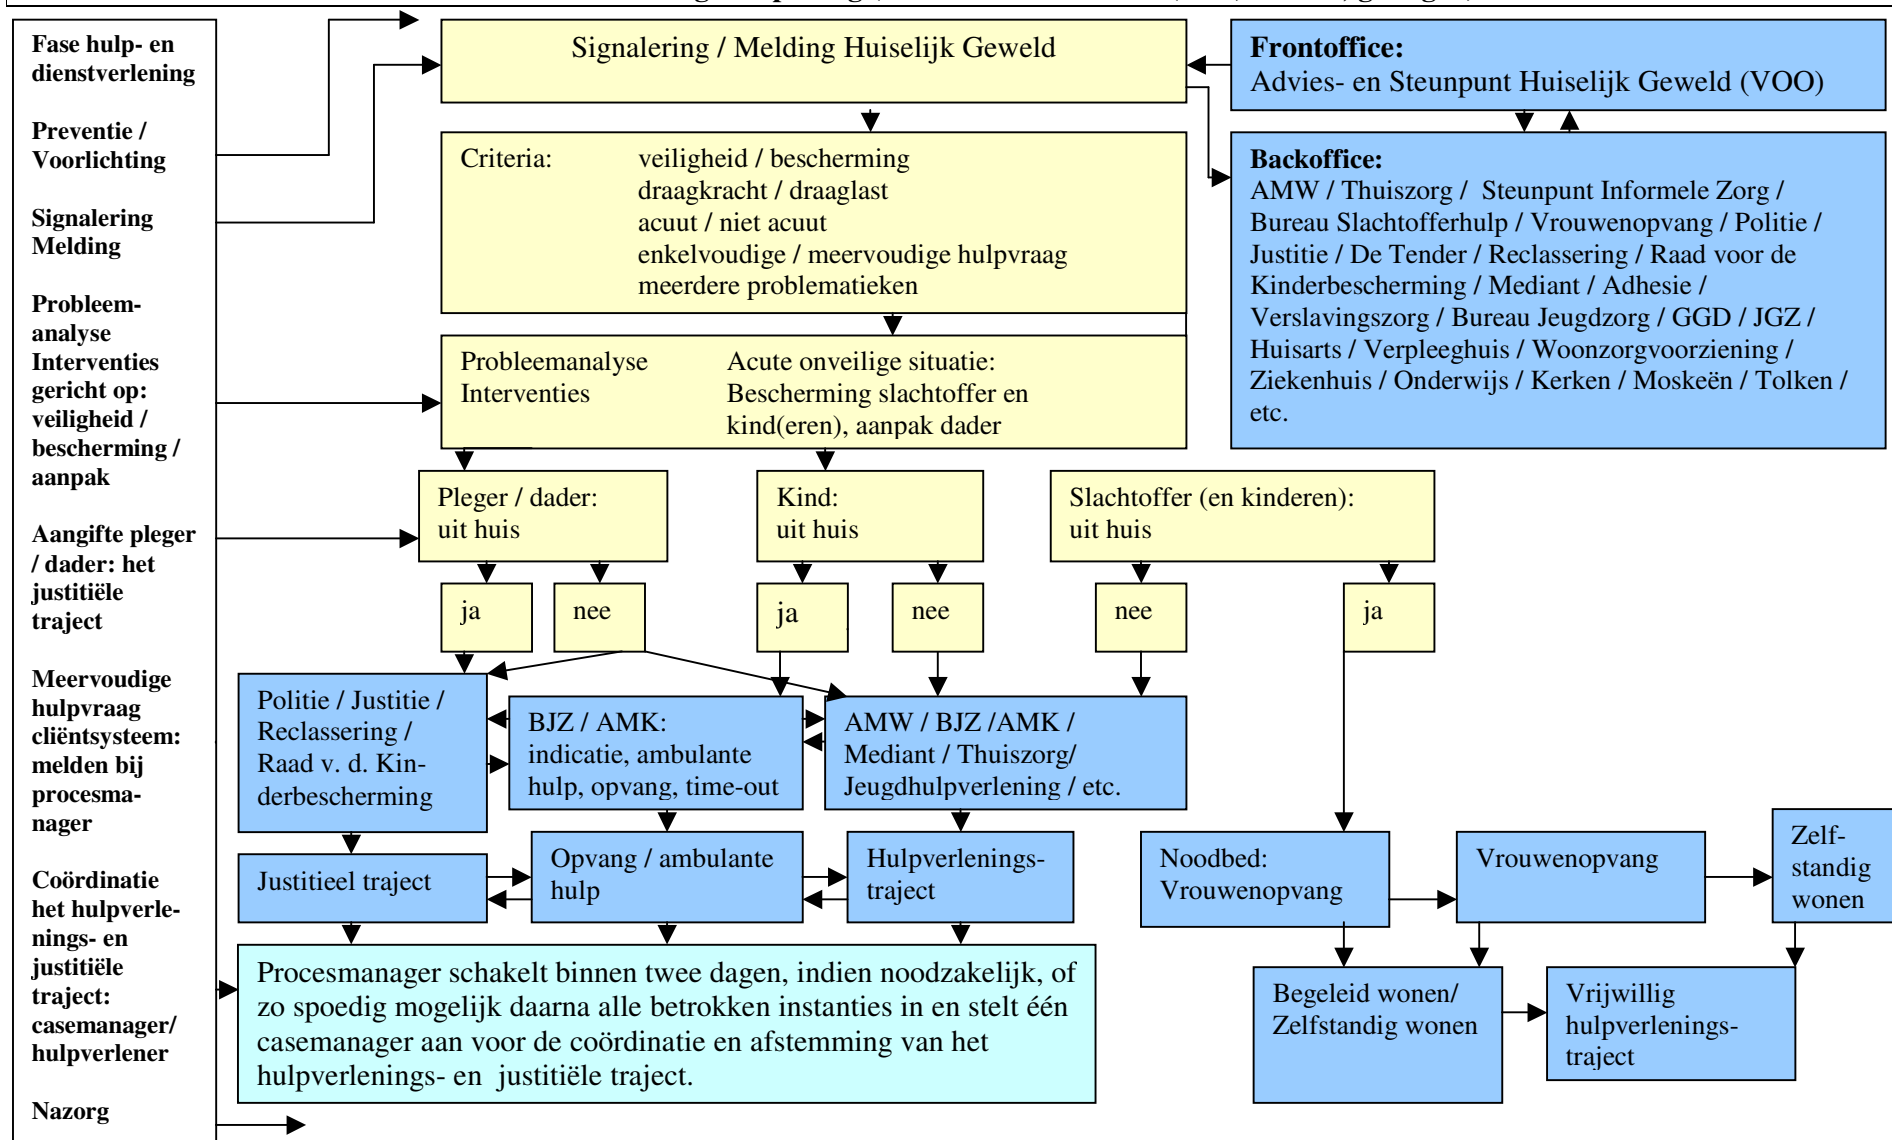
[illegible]

Fase hulp- en dienstverlening

Preventie / Voorlichting

Signalering Melding

Probleemanalyse Interventies gericht op: veiligheid / bescherming / aanpak

Aangifte pleger / dader: het justitiële traject

Meervoudige hulpvraag cliëntsysteem: melden bij procesmanager

Coördinatie het hulpverlenings- en justitiële traject: casemanager/ hulpverlener

Nazorg

Signalering / Melding Huiselijk Geweld

Frontoffice:
Advies- en Steunpunt Huiselijk Geweld (VOO)

Criteria: veiligheid / bescherming
draagkracht / draaglast
acuut / niet acuut
enkelvoudige / meervoudige hulpvraag
meerdere problematieken

Backoffice:
AMW / Thuiszorg / Steunpunt Informele Zorg / Bureau Slachtofferhulp / Vrouwenopvang / Politie / Justitie / De Tender / Reclassering / Raad voor de Kinderbescherming / Mediant / Adhesie / Verslavingszorg / Bureau Jeugdzorg / GGD / JGZ / Huisarts / Verpleeghuis / Woonzorgvoorziening / Ziekenhuis / Onderwijs / Kerken / Moskeën / Tolken / etc.

Probleemanalyse Interventies

Acute onveilige situatie: Bescherming slachtoffer en kind(eren), aanpak dader

Pleger / dader: uit huis

Kind: uit huis

Slachtoffer (en kinderen): uit huis

ja

nee

ja

nee

nee

ja

Politie / Justitie / Reclassering / Raad v. d. Kinderbescherming

BJZ / AMK: indicatie, ambulante hulp, opvang, time-out

AMW / BJZ /AMK / Mediant / Thuiszorg/ Jeugdhulpverlening / etc.

Justitieel traject

Opvang / ambulante hulp

Hulpverleningstraject

Noodbed: Vrouwenopvang

Vrouwenopvang

Zelfstandig wonen

Procesmanager schakelt binnen twee dagen, indien noodzakelijk, of zo spoedig mogelijk daarna alle betrokken instanties in en stelt één casemanager aan voor de coördinatie en afstemming van het hulpverlenings- en justitiële traject.

Begeleid wonen/ Zelfstandig wonen

Vrijwillig hulpverleningstraject